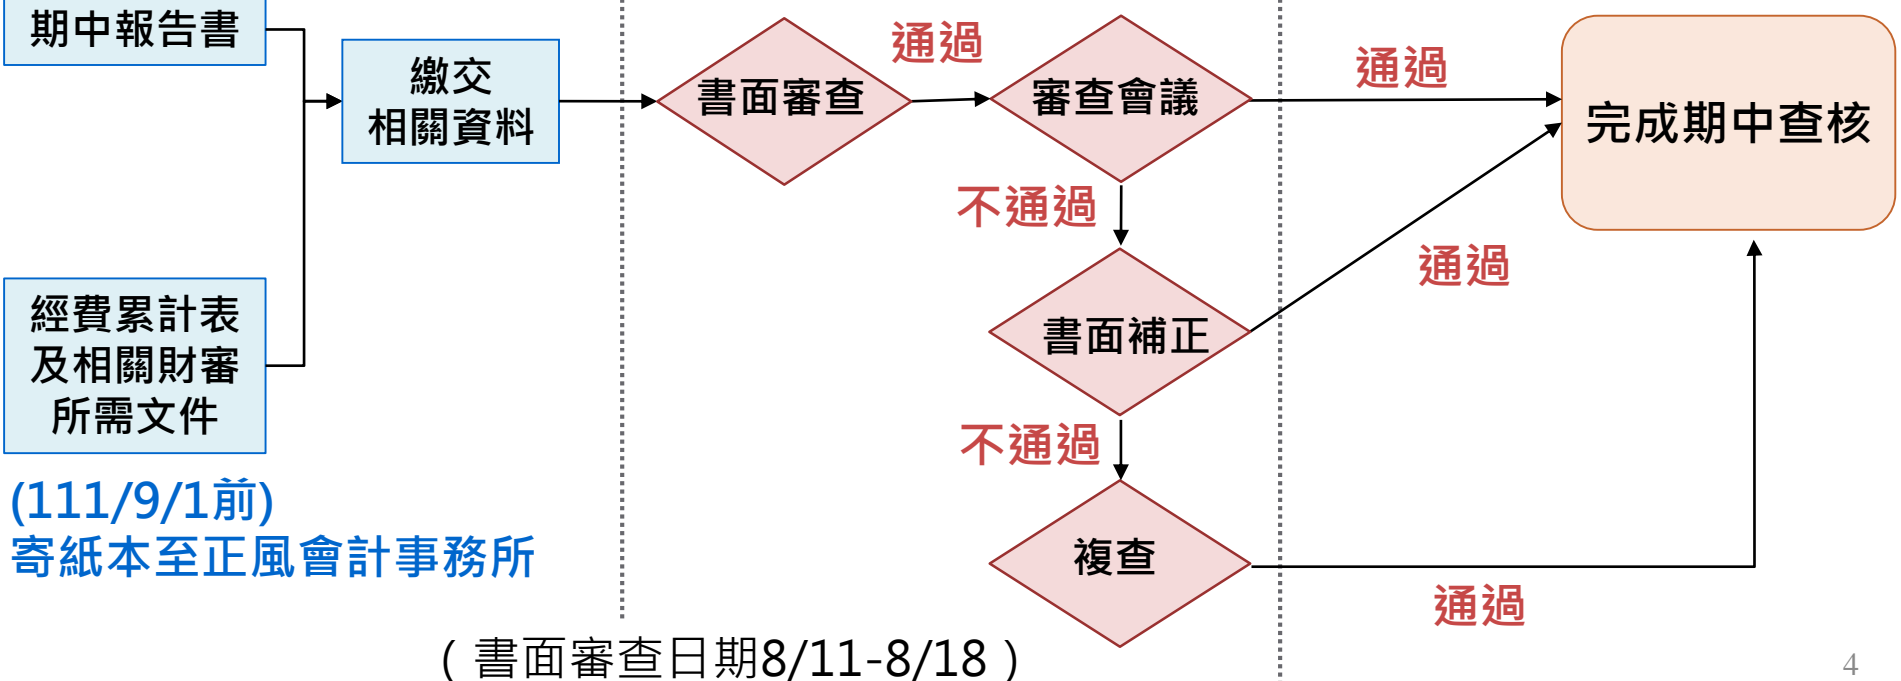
期中報告書

經費累計表及相關財審所需文件

(111/9/1前)
寄紙本至正風會計事務所

繳交相關資料

書面審查

通過

審查會議

不通過

書面補正

不通過

複查

通過

通過

通過

完成期中查核

（書面審查日期8/11-8/18）

4